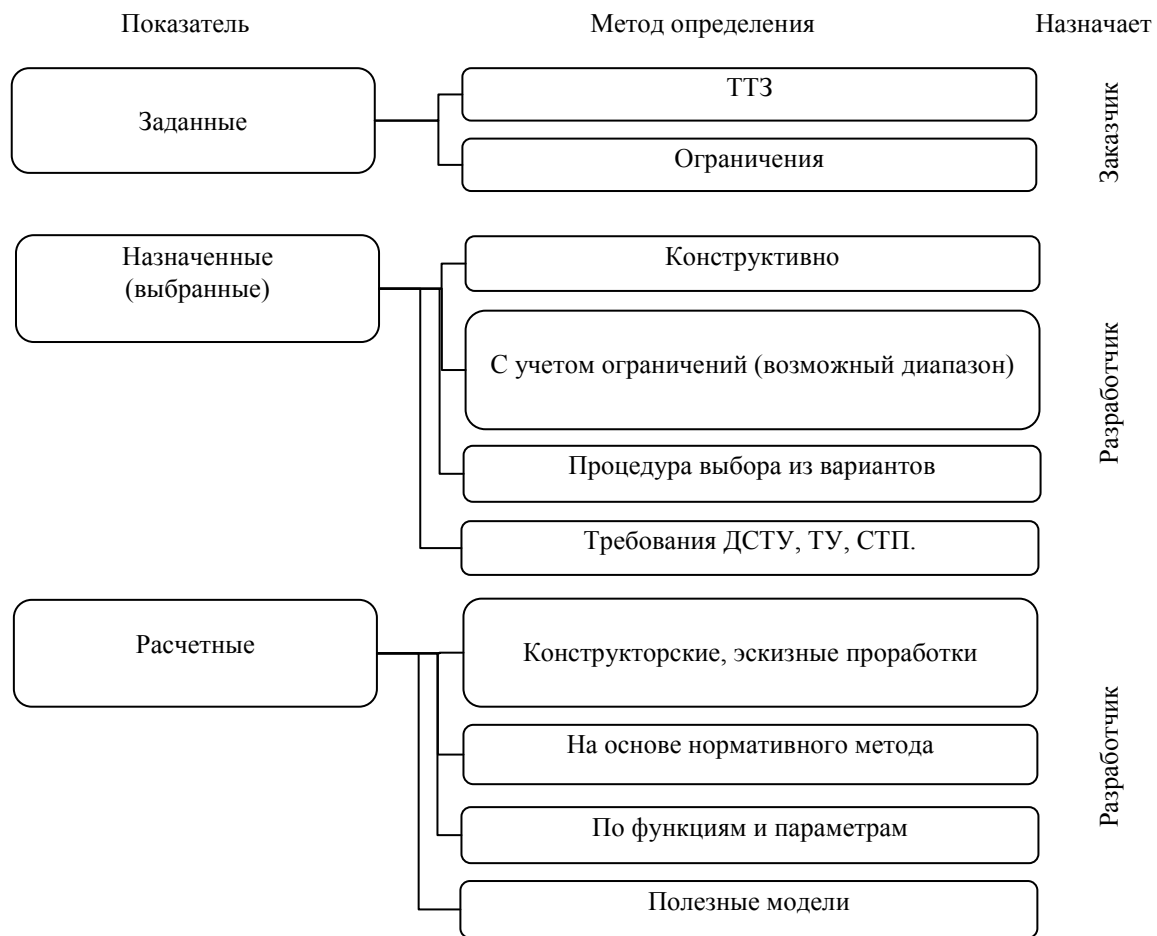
Показатель

Метод определения

Назначает

Заданные

ТТЗ

Ограничения

Заказчик

Назначенные (выбранные)

Конструктивно

С учетом ограничений (возможный диапазон)

Процедура выбора из вариантов

Требования ДСТУ, ТУ, СТП.

Разработчик

Расчетные

Конструкторские, эскизные проработки

На основе нормативного метода

По функциям и параметрам

Полезные модели

Разработчик